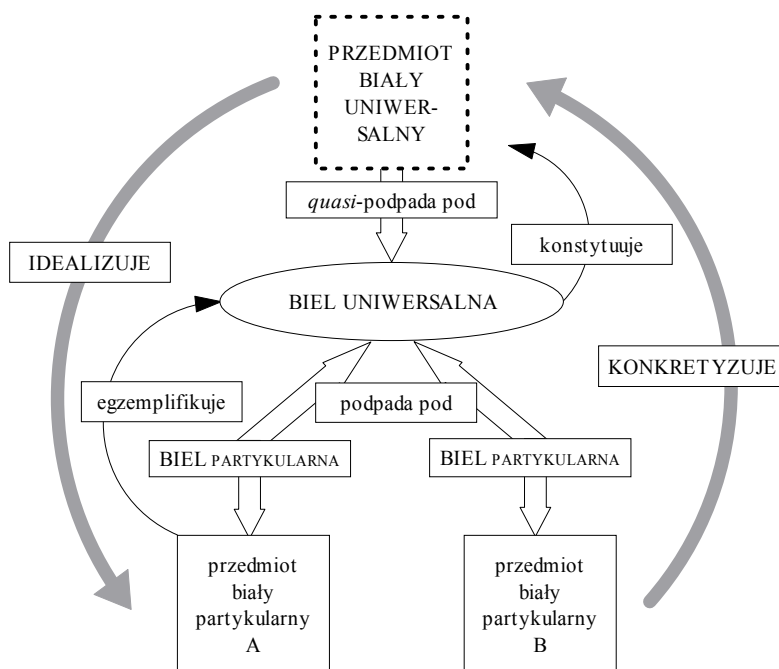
PRZEDMIOT BIAŁY UNIWERSALNY

*quasi*-podpada pod

konstytuuje

IDEALIZUJE

BIEL UNIWERSALNA

KONKRETYZUJE

egzemplifikuje

podpada pod

BIEL PARTYKULARNA

BIEL PARTYKULARNA

przedmiot biały partykularny A

przedmiot biały partykularny B